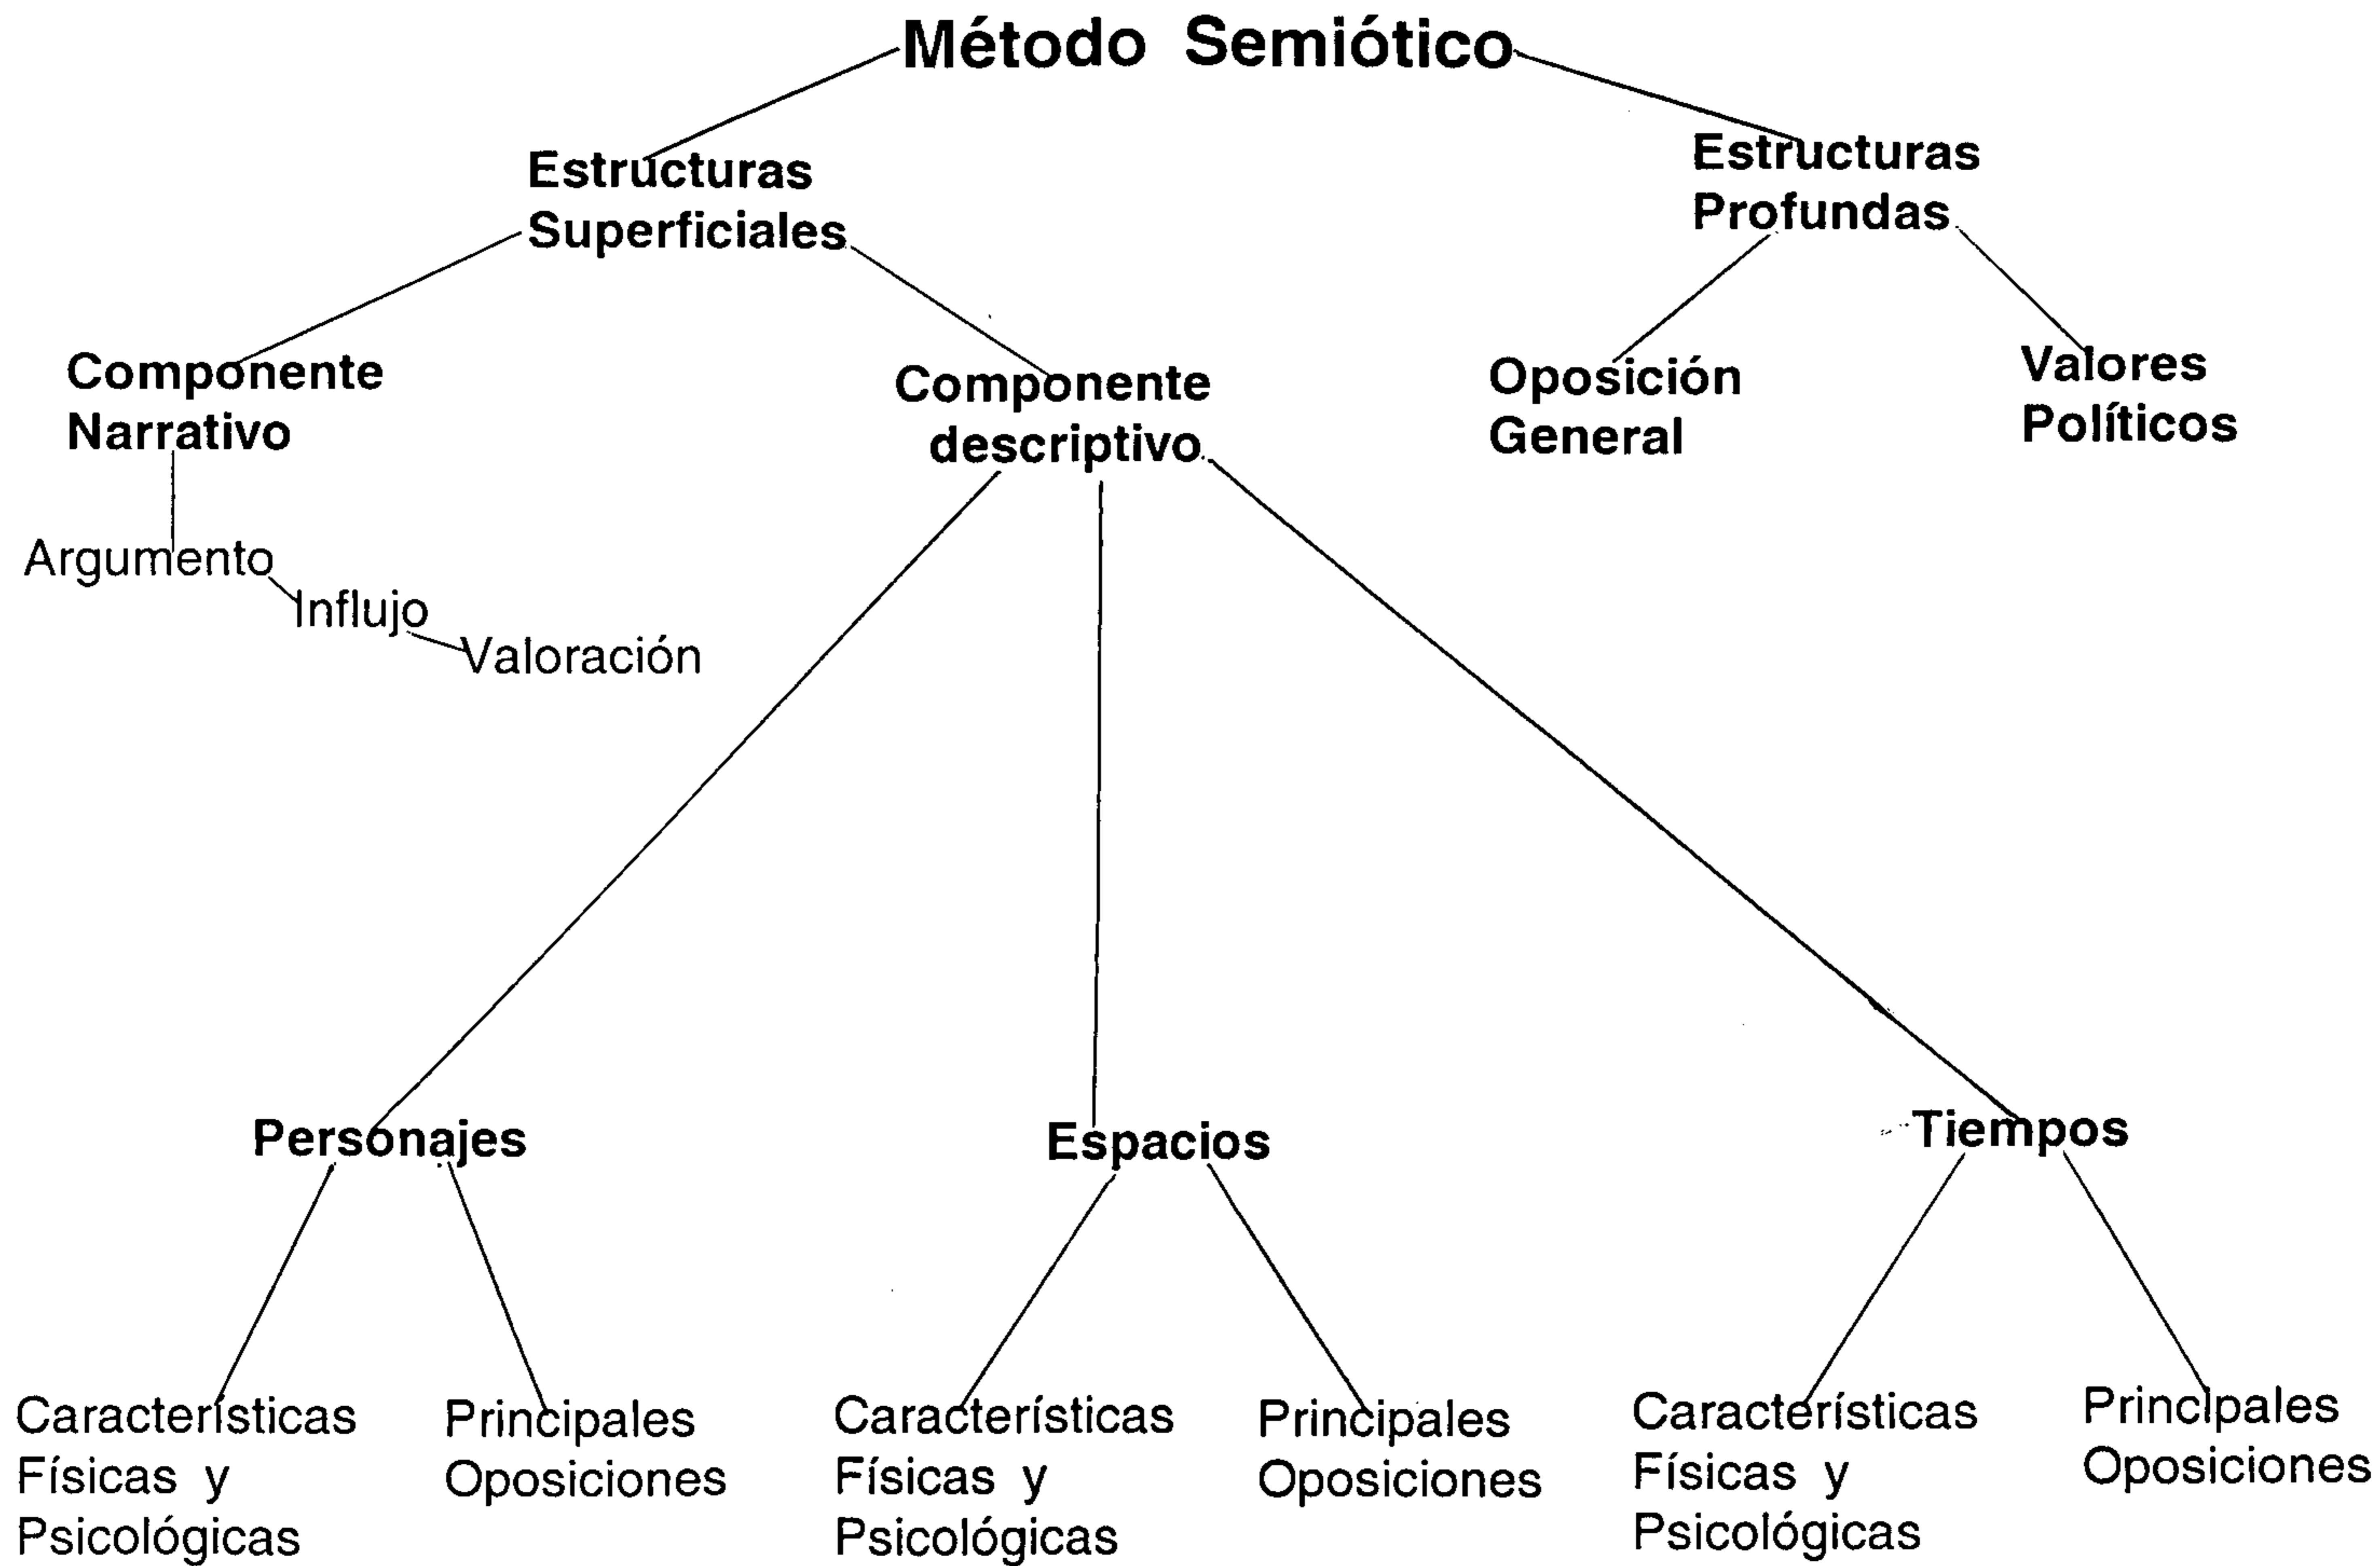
Método Semiótico

Estructuras Superficiales

Estructuras Profundas

Componente Narrativo

Componente descriptivo

Oposición General

Valores Políticos

Argumento

Influjo

Valoración

Personajes

Espacios

Tiempos

Características Físicas y Psicológicas

Principales Oposiciones

Características Físicas y Psicológicas

Principales Oposiciones

Características Físicas y Psicológicas

Principales Oposiciones